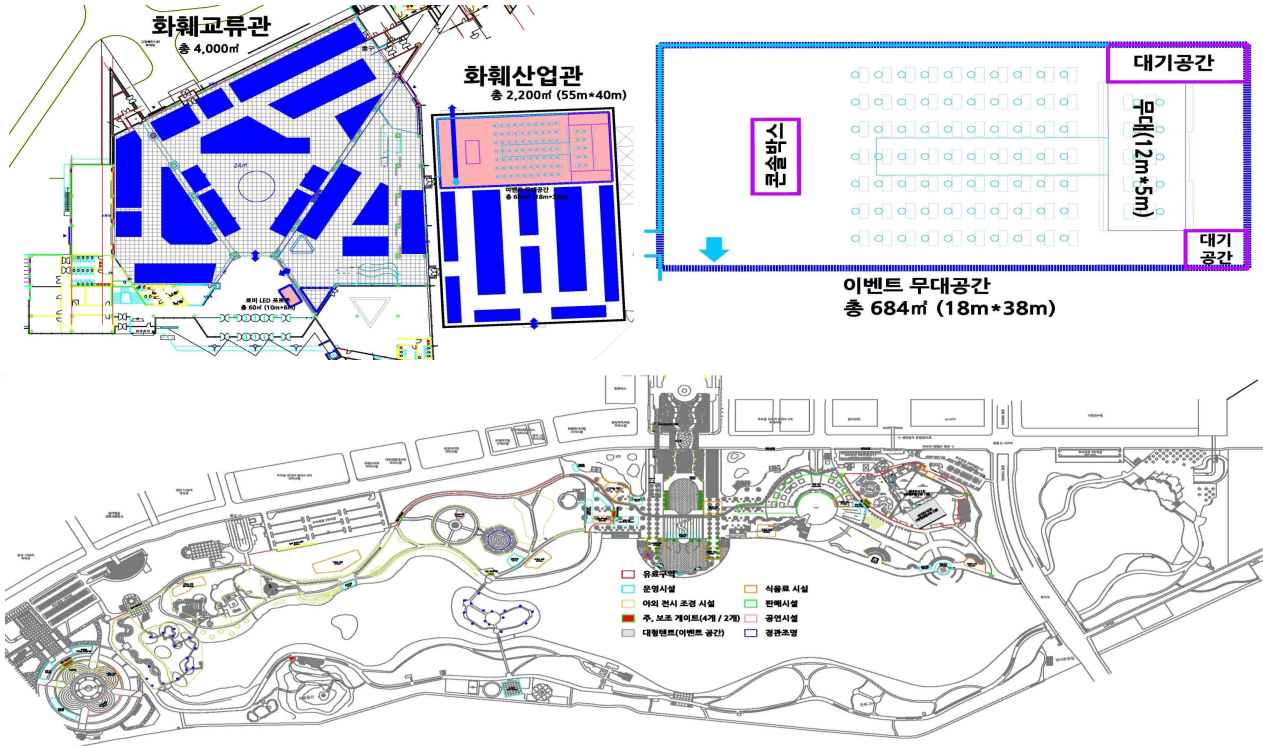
화훼교류관
총 4,000㎡

화훼산업관
총 2,200㎡ (55m*40m)

이벤트 무대공간
총 684㎡ (18m*38m)

로비 LED 포토존
총 60㎡ (10m*6m)

대기공간

콘솔박스

무대(12m*5m)

대기
공간

이벤트 무대공간
총 684㎡ (18m*38m)

유료구역
운영시설
야외 전시 조경 시설
주, 보조 게이트(4개 / 2개)
대형텐트(이벤트 공간)
식음료 시설
판매시설
공연시설
경관조명